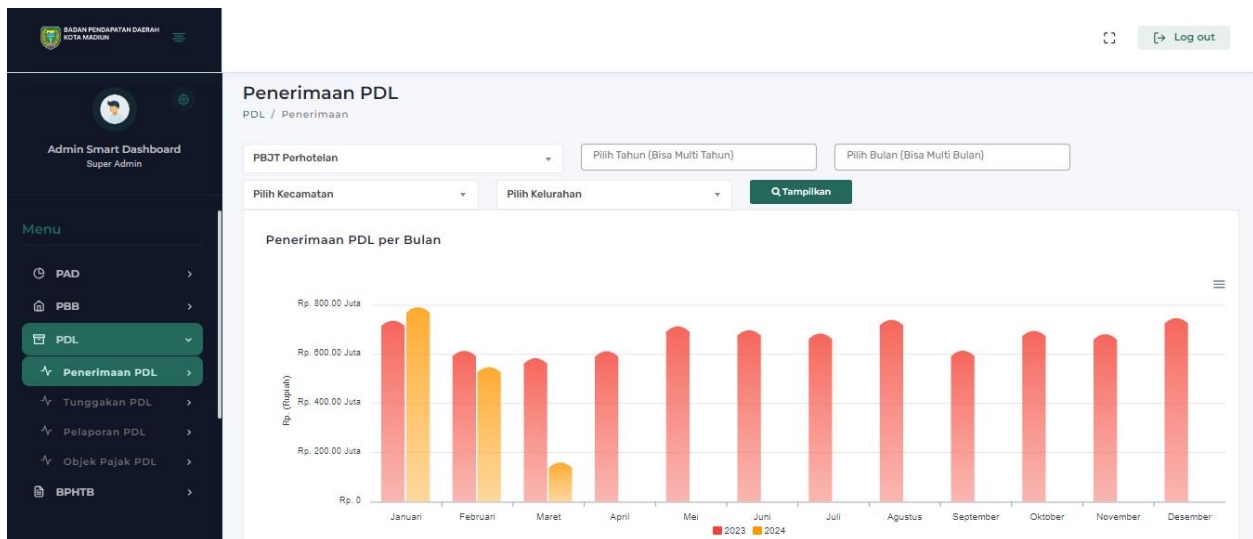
BADAN PENDAPATAN DAERAH KOTA MADIUN

Log out

Admin Smart Dashboard
Super Admin

Menu

PAD
PBB
PDL
Penerimaan PDL
Tunggakan PDL
Pelaporan PDL
Objek Pajak PDL
BPHTB

Penerimaan PDL
PDL / Penerimaan

PBJT Perhotelan
Pilih Tahun (Bisa Multi Tahun)
Pilih Bulan (Bisa Multi Bulan)
Pilih Kecamatan
Pilih Kelurahan
Tampilkan

Penerimaan PDL per Bulan

Rp. 800.00 Juta
Rp. 600.00 Juta
Rp. 400.00 Juta
Rp. 200.00 Juta
Rp. 0
Rp. (Rupiah)

Januari Februari Maret April Mei Juni Juli Agustus September Oktober November Desember

2023 2024